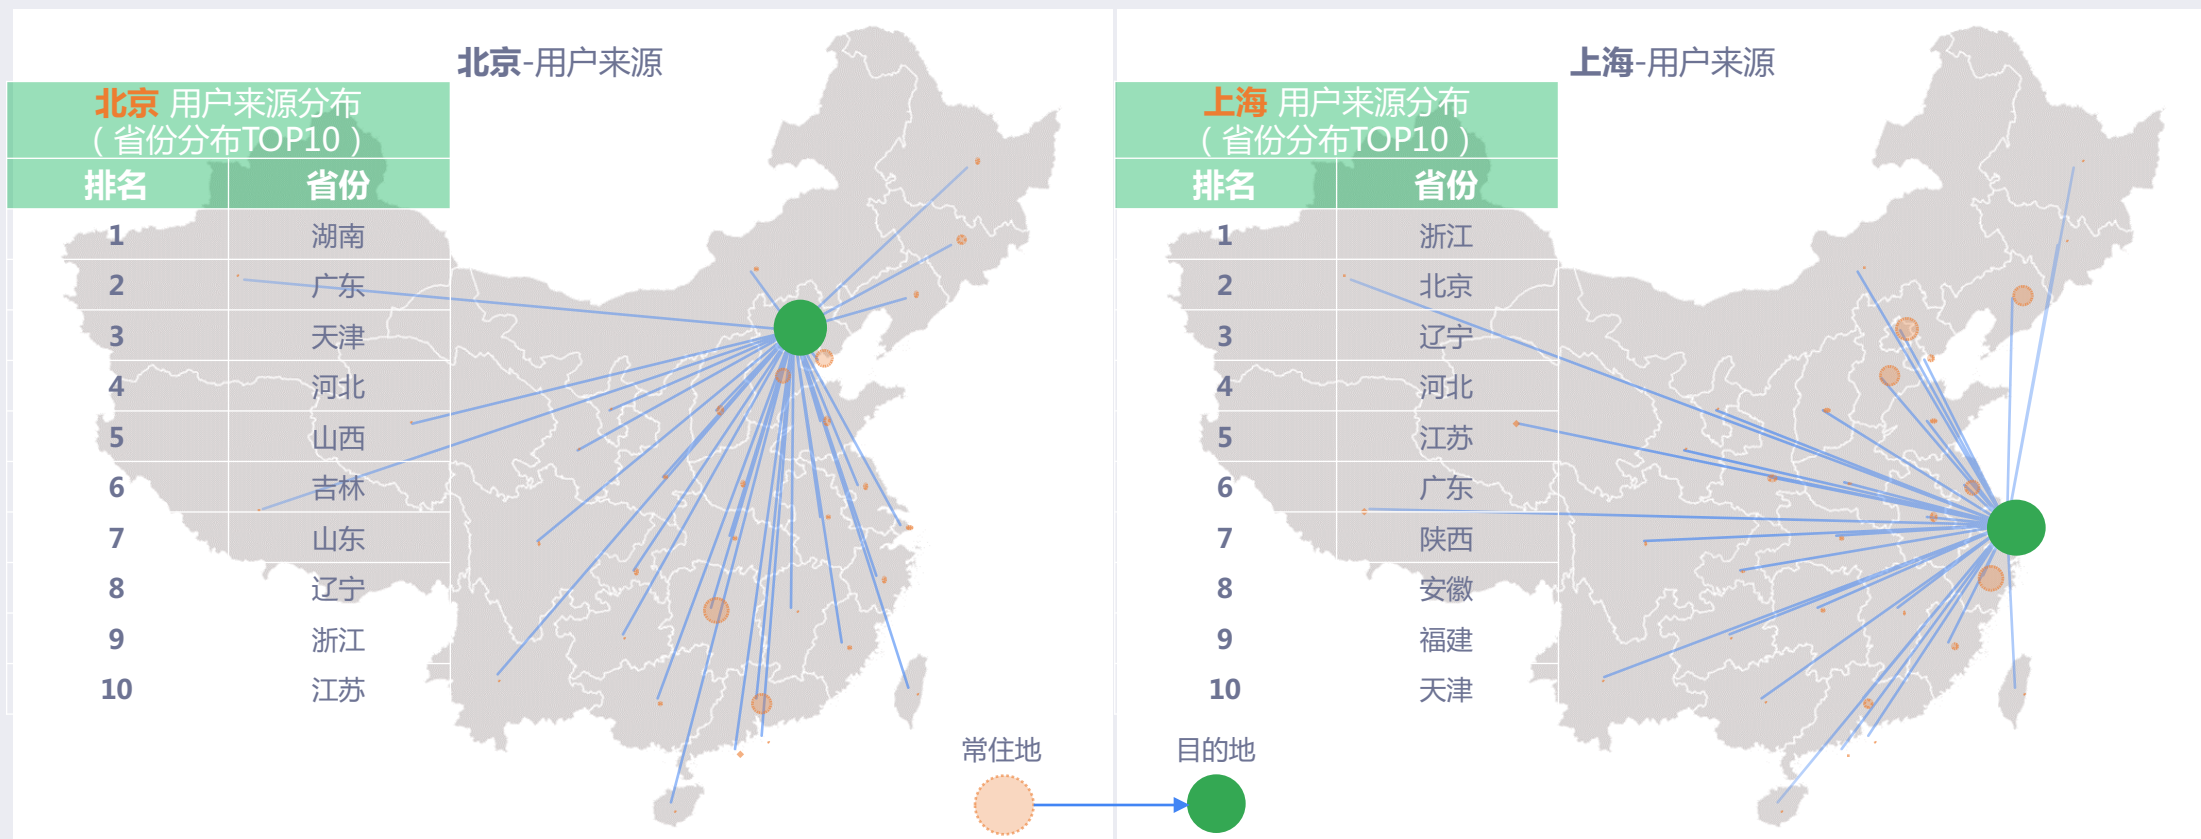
北京-用户来源

北京 用户来源分布
（省份分布TOP10）

| 排名 | 省份 |
|---|---|
| 1 | 湖南 |
| 2 | 广东 |
| 3 | 天津 |
| 4 | 河北 |
| 5 | 山西 |
| 6 | 吉林 |
| 7 | 山东 |
| 8 | 辽宁 |
| 9 | 浙江 |
| 10 | 江苏 |

上海-用户来源

上海 用户来源分布
（省份分布TOP10）

| 排名 | 省份 |
|---|---|
| 1 | 浙江 |
| 2 | 北京 |
| 3 | 辽宁 |
| 4 | 河北 |
| 5 | 江苏 |
| 6 | 广东 |
| 7 | 陕西 |
| 8 | 安徽 |
| 9 | 福建 |
| 10 | 天津 |

常住地

目的地